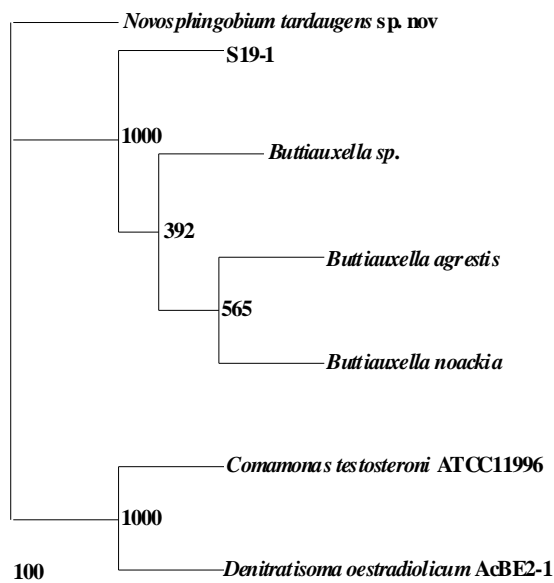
Novosphingobium tardaugens sp. nov

S19-1

1000

Buttiauxella sp.

392

Buttiauxella agrestis

565

Buttiauxella noackia

Comamonas testosteroni ATCC11996

1000

100

Denitratisoma oestradiolicum AcBE2-1